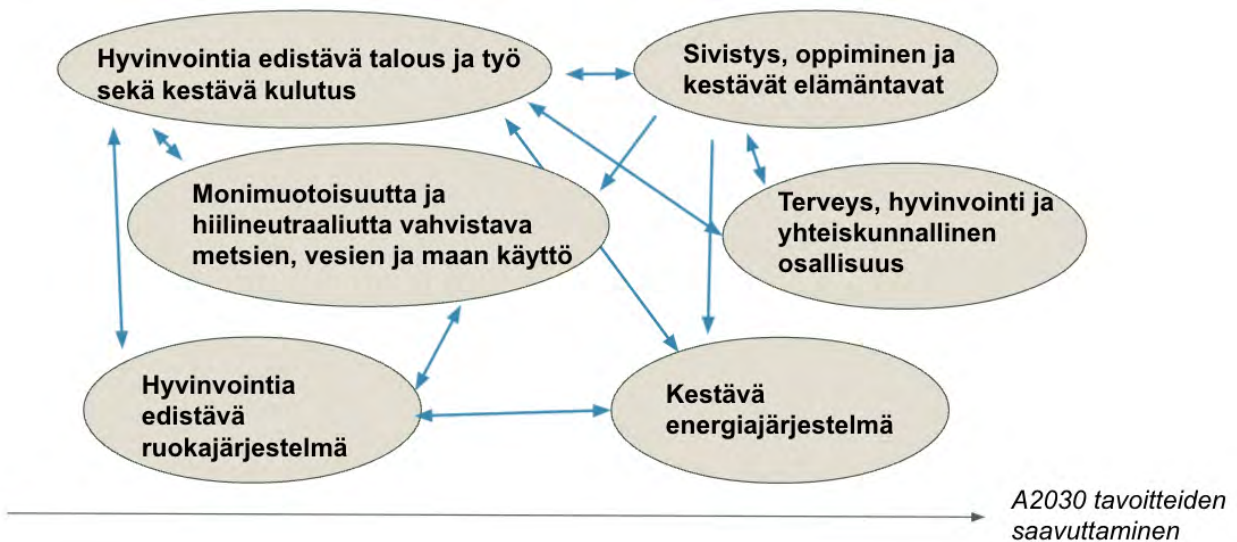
Hyvinvointia edistävä talous ja työ sekä kestävä kulutus

Sivistys, oppiminen ja kestävät elämäntavat

Monimuotoisuutta ja hiilineutraaliutta vahvistava metsien, vesien ja maan käyttö

Terveys, hyvinvointi ja yhteiskunnallinen osallisuus

Hyvinvointia edistävä ruokajärjestelmä

Kestävä energiajärjestelmä

A2030 tavoitteiden saavuttaminen